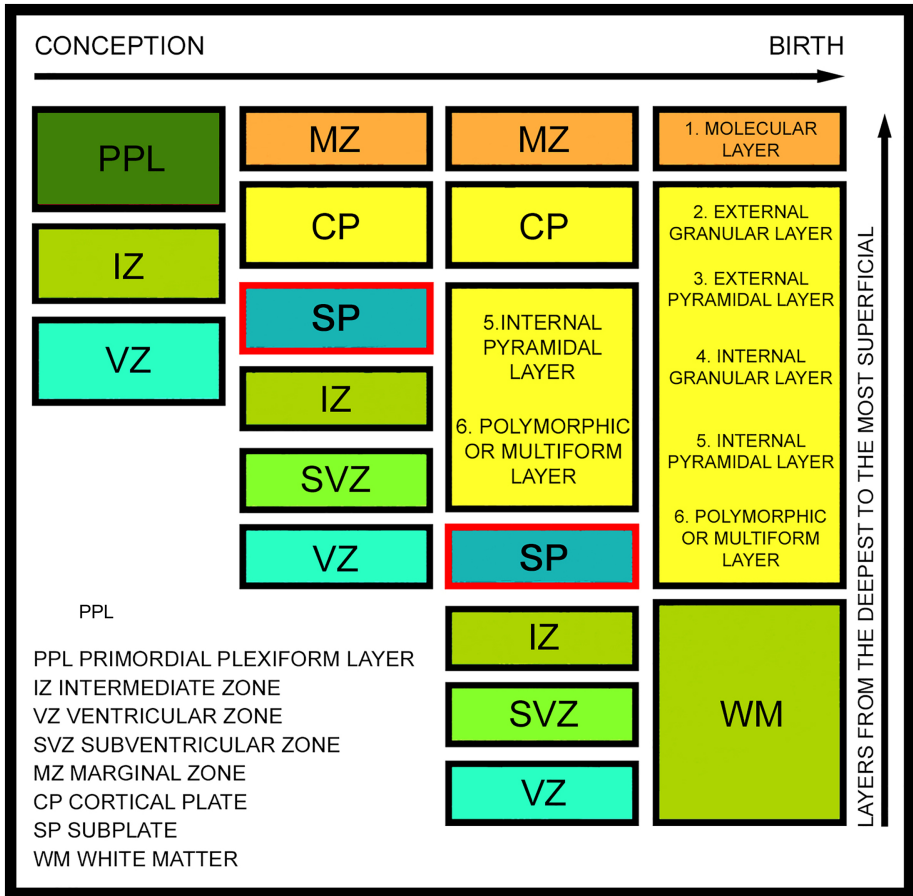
CONCEPTION

BIRTH

PPL

IZ

VZ

MZ

CP

SP

IZ

SVZ

VZ

MZ

CP

5.INTERNAL PYRAMIDAL LAYER

6. POLYMORPHIC OR MULTIFORM LAYER

SP

IZ

SVZ

VZ

1. MOLECULAR LAYER

2. EXTERNAL GRANULAR LAYER

3. EXTERNAL PYRAMIDAL LAYER

4. INTERNAL GRANULAR LAYER

5. INTERNAL PYRAMIDAL LAYER

6. POLYMORPHIC OR MULTIFORM LAYER

WM

LAYERS FROM THE DEEPEST TO THE MOST SUPERFICIAL

PPL

PPL PRIMORDIAL PLEXIFORM LAYER
IZ INTERMEDIATE ZONE
VZ VENTRICULAR ZONE
SVZ SUBVENTRICULAR ZONE
MZ MARGINAL ZONE
CP CORTICAL PLATE
SP SUBPLATE
WM WHITE MATTER